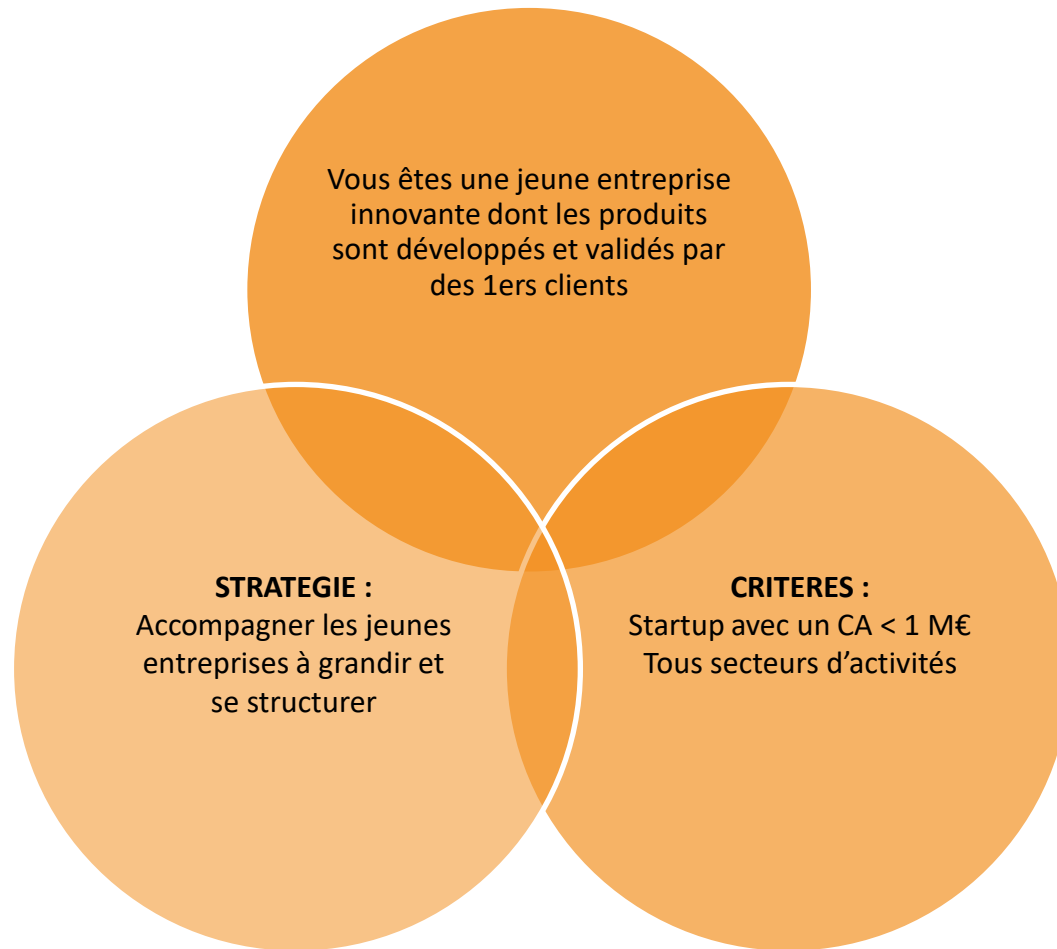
Vous êtes une jeune entreprise innovante dont les produits sont développés et validés par des 1ers clients

STRATEGIE :
Accompagner les jeunes entreprises à grandir et se structurer

CRITERES :
Startup avec un CA < 1 M€
Tous secteurs d'activités